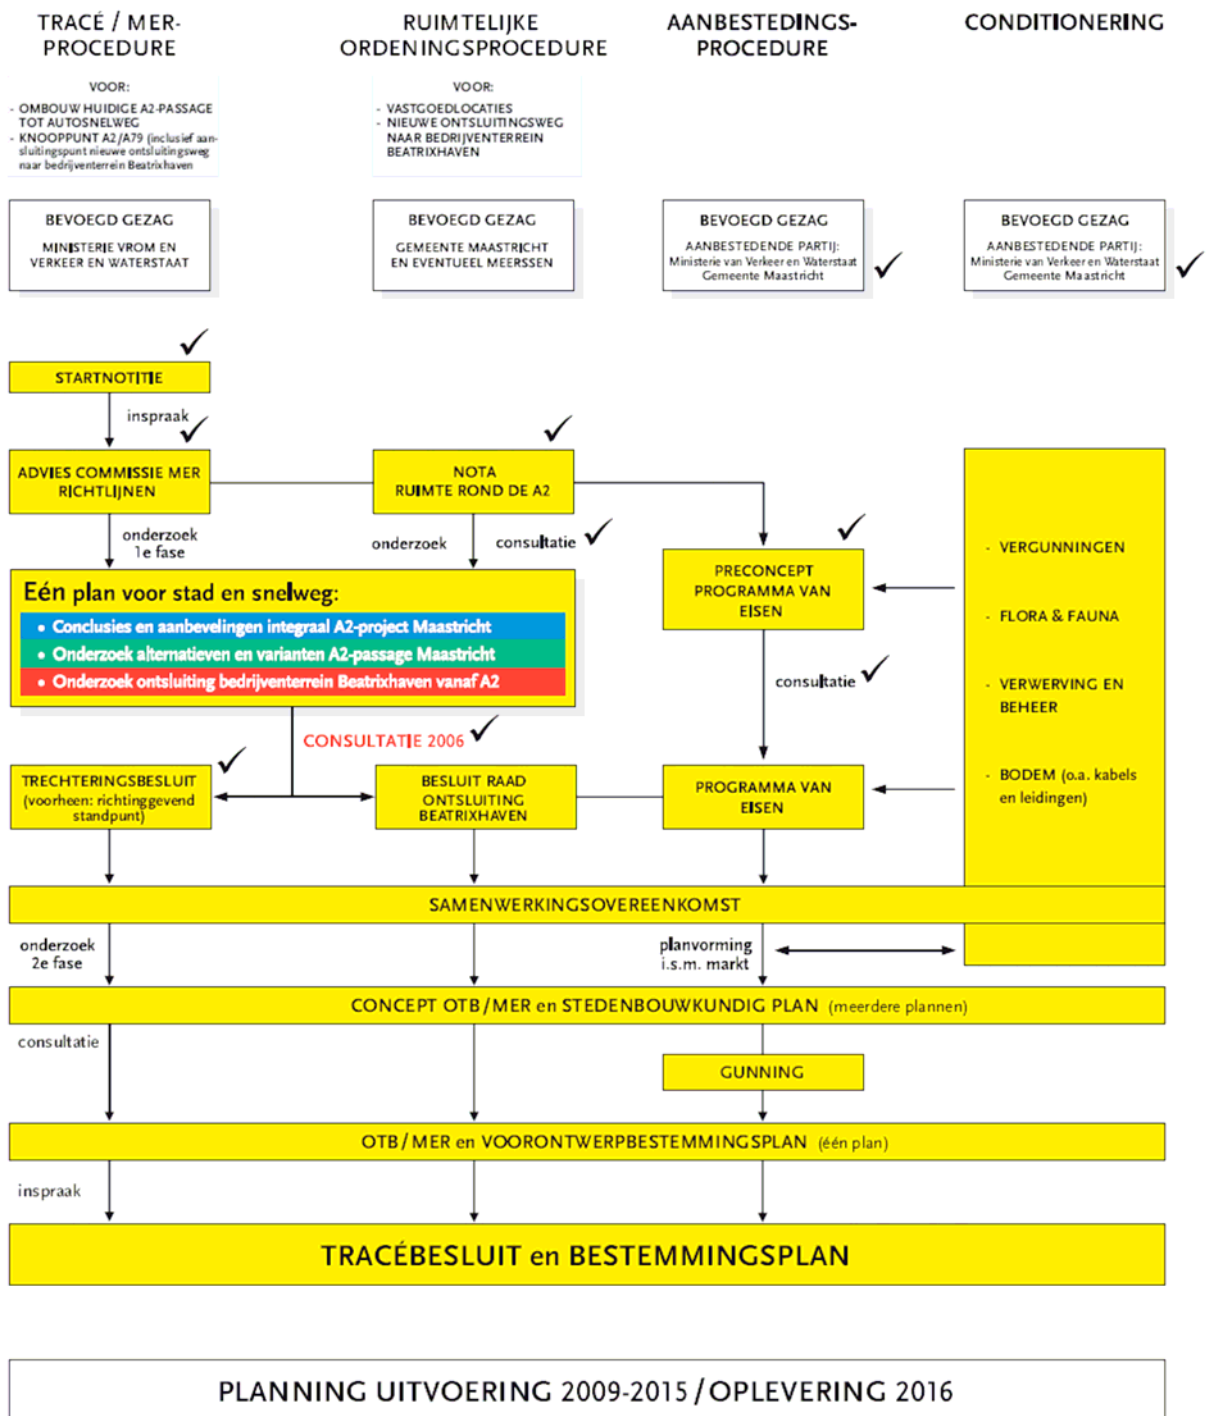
TRACÉ / MER-PROCEDURE

VOOR:
- OMBOUW HUIDIGE A2-PASSAGE TOT AUTOSNELWEG
- KNOOPPUNT A2/A79 (inclusief aansluitingspunt nieuwe ontsluitingsweg naar bedrijventerrein Beatrixhaven

RUIMTELIJKE ORDENINGSPROCEDURE

VOOR:
- VASTGOEDLOCATIES
- NIEUWE ONTSLUITINGSWEG NAAR BEDRIJVENTERREIN BEATRIXHAVEN

AANBESTEDINGS-PROCEDURE

CONDITIONERING

BEVOEGD GEZAG
MINISTERIE VROM EN VERKEER EN WATERSTAAT

BEVOEGD GEZAG
GEMEENTE MAASTRICHT EN EVENTUEEL MEERSSEN

BEVOEGD GEZAG
AANBESTEDENDE PARTIJ: Ministerie van Verkeer en Waterstaat Gemeente Maastricht

BEVOEGD GEZAG
AANBESTEDENDE PARTIJ: Ministerie van Verkeer en Waterstaat Gemeente Maastricht

STARTNOTITIE

inspraak

ADVIES COMMISSIE MER RICHTLIJNEN

NOTA RUIMTE ROND DE A2

onderzoek 1e fase

onderzoek

consultatie

PRECONCEPT PROGRAMMA VAN EISEN

- VERGUNNINGEN
- FLORA & FAUNA
- VERWERVING EN BEHEER
- BODEM (o.a. kabels en leidingen)

Eén plan voor stad en snelweg:
• Conclusies en aanbevelingen integraal A2-project Maastricht
• Onderzoek alternatieven en varianten A2-passage Maastricht
• Onderzoek ontsluiting bedrijventerrein Beatrixhaven vanaf A2

consultatie

CONSULTATIE 2006

TRECHTERINGSBESLUIT (voorheen: richtinggevend standpunt)

BESLUIT RAAD ONTSLUITING BEATRIXHAVEN

PROGRAMMA VAN EISEN

SAMENWERKINGSOVEREENKOMST

onderzoek 2e fase

planvorming i.s.m. markt

CONCEPT OTB/MER en STEDENBOUWKUNDIG PLAN (meerdere plannen)

consultatie

GUNNING

OTB/MER en VOORONTWERPBESTEMMINGSPLAN (één plan)

inspraak

TRACÉBESLUIT en BESTEMMINGSPLAN

PLANNING UITVOERING 2009-2015 / OPLEVERING 2016